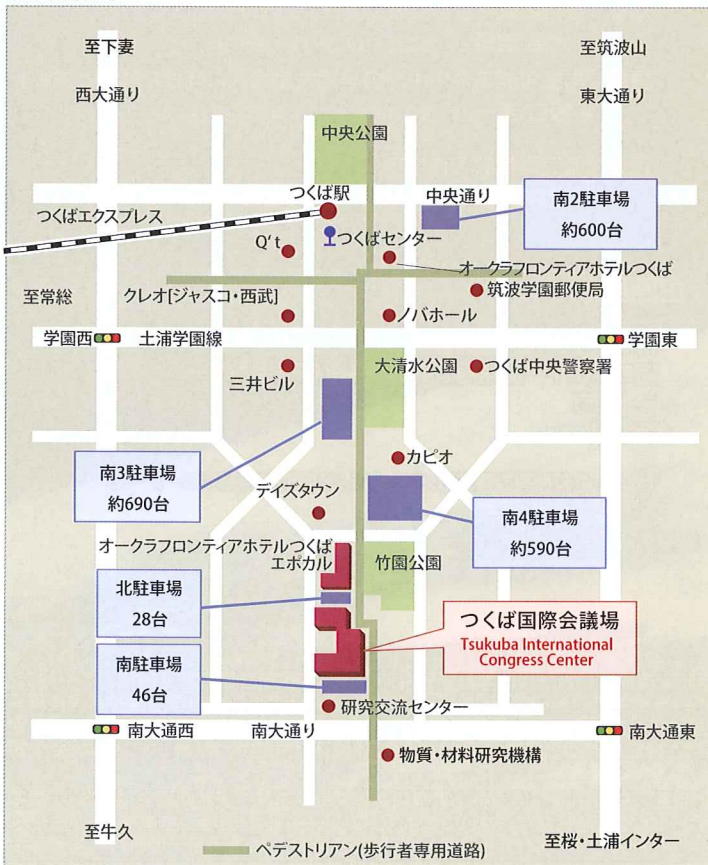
至下妻

至筑波山

西大通り

東大通り

中央公園

つくば駅

中央通り

南2駐車場
約600台

つくばエクスプレス

Q't

つくばセンター

オークラフロンティアホテルつくば

至常総

クレオ[ジャスコ・西武]

筑波学園郵便局

ノバホール

学園西

土浦学園線

学園東

大清水公園

つくば中央警察署

三井ビル

カピオ

南3駐車場
約690台

デイズタウン

南4駐車場
約590台

オークラフロンティアホテルつくば
エポカル

竹園公園

北駐車場
28台

つくば国際会議場
Tsukuba International Congress Center

南駐車場
46台

研究交流センター

南大通西

南大通り

南大通東

物質・材料研究機構

至牛久

至桜・土浦インター

ペデストリアン(歩行者専用道路)